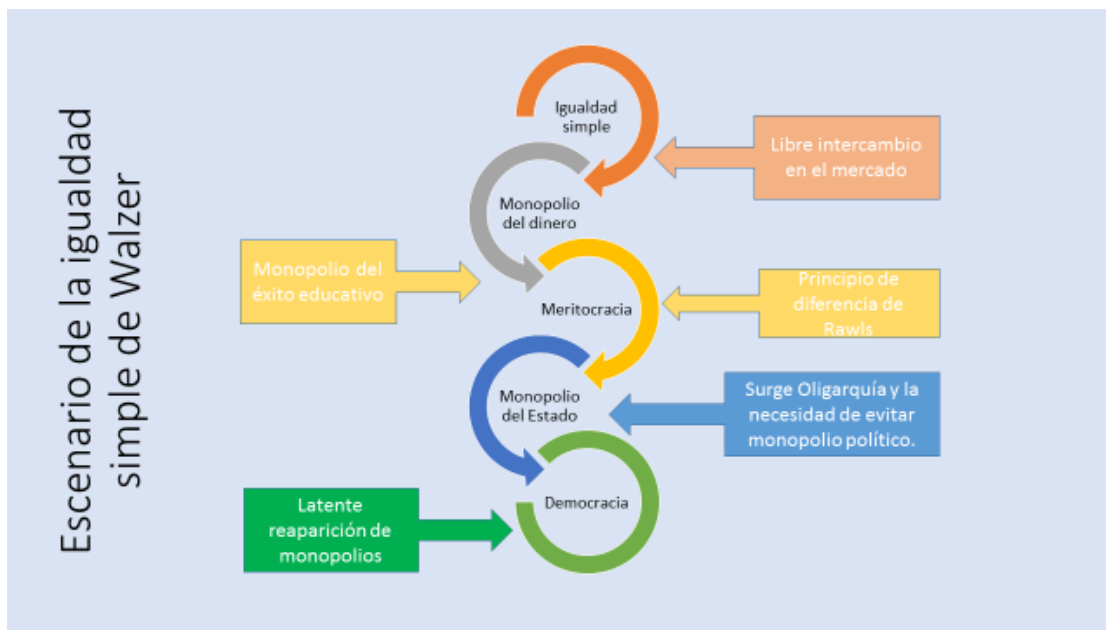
Escenario de la igualdad simple de Walzer

Igualdad simple

Libre intercambio en el mercado

Monopolio del dinero

Monopolio del éxito educativo

Meritocracia

Principio de diferencia de Rawls

Monopolio del Estado

Surge Oligarquía y la necesidad de evitar monopolio político.

Latente reaparición de monopolios

Democracia